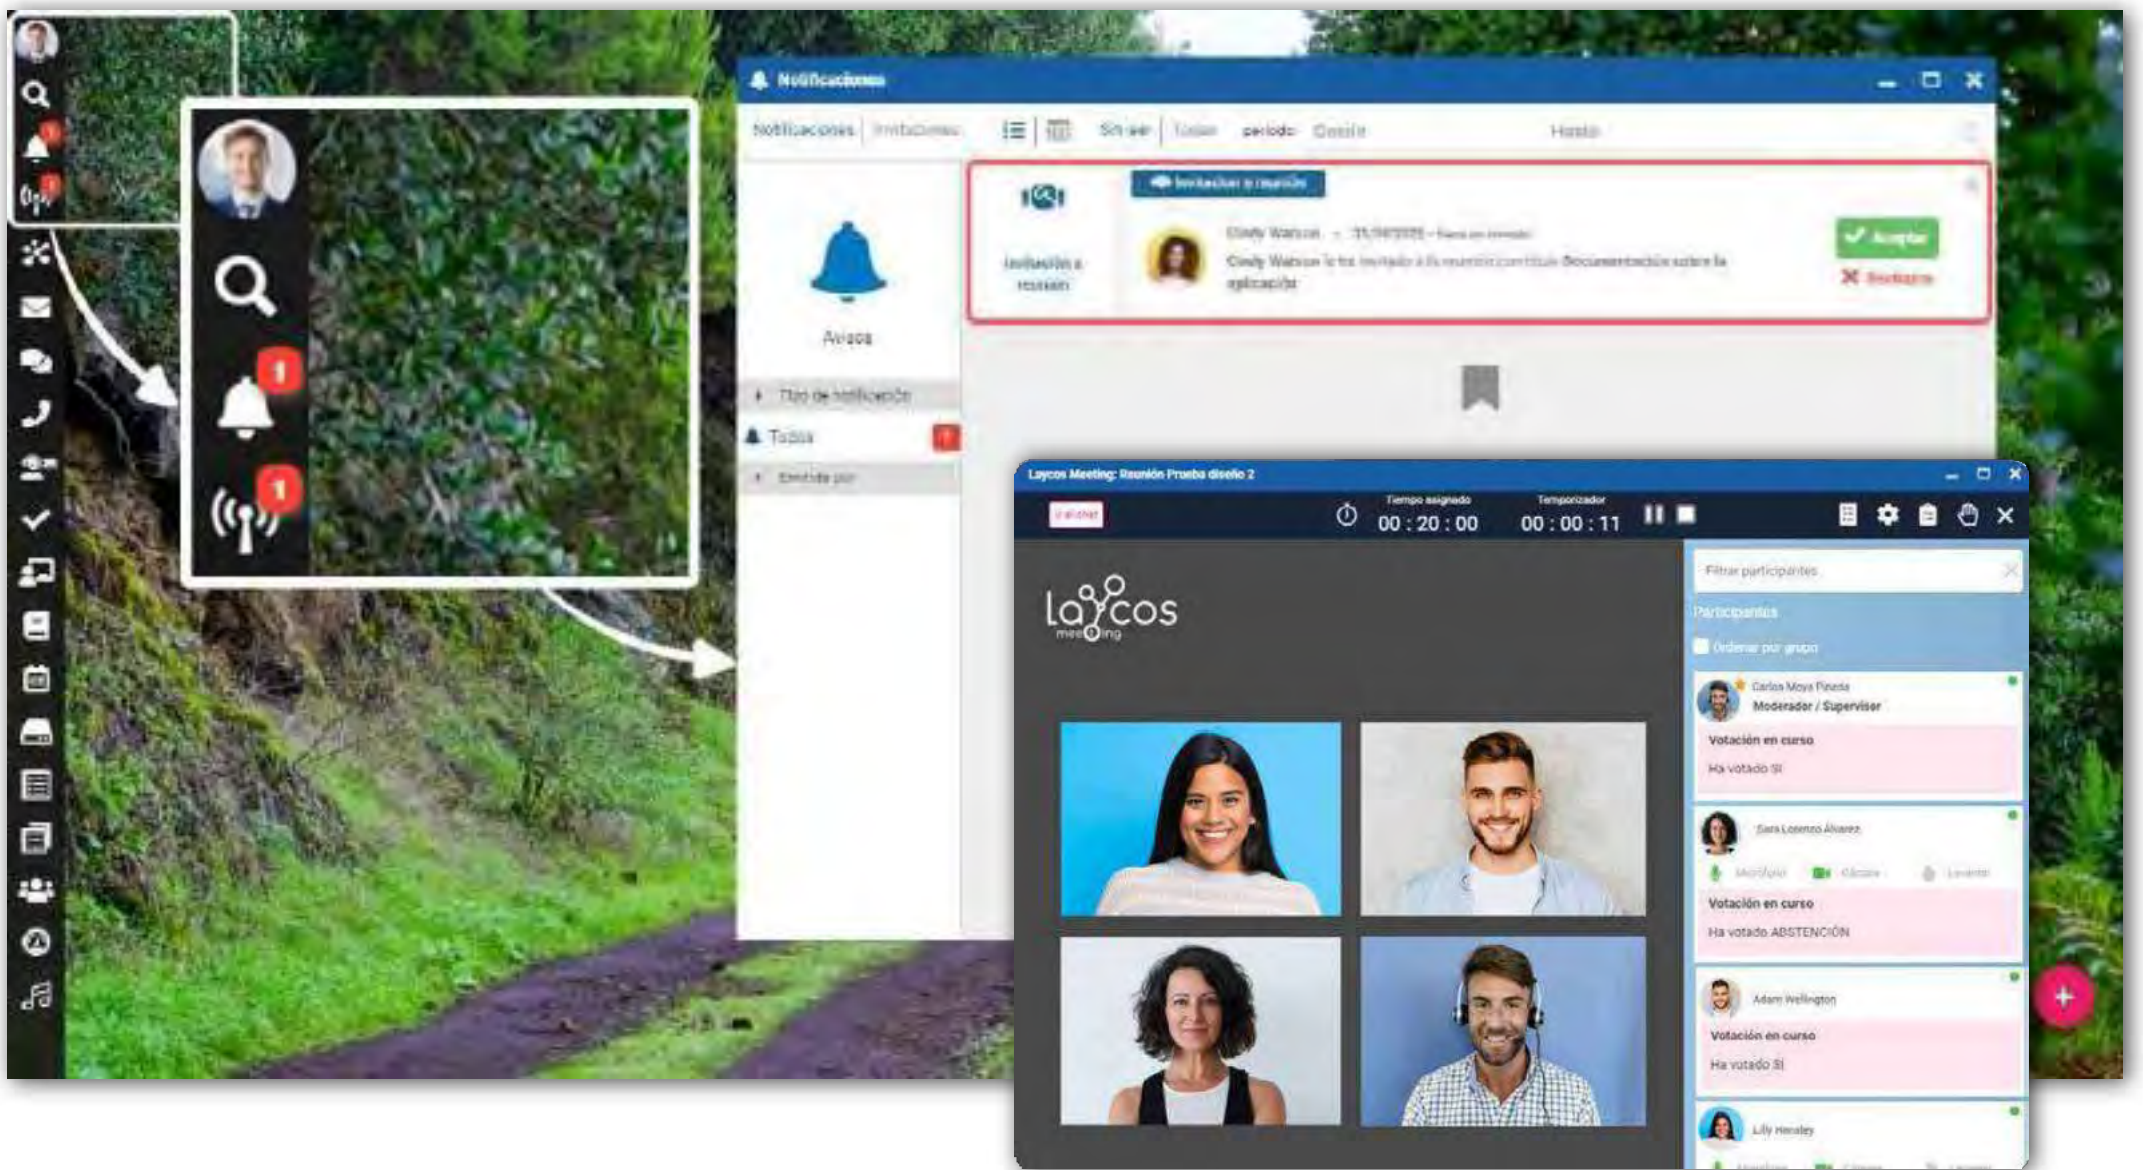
1

1

Notificaciones

Notificaciones | Invitaciones

Sin ver | Todas periodo Desde Hasta

Invitación a reunión

Invitación a reunión

Cindy Watson - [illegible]

Cindy Watson le ha invitado a la reunión con título Documentación sobre la aplicación

Aceptar

Rechazar

Avisos

Tipo de notificación

Todas

Emitida por

Laycos Meeting: Reunión Prueba diseño 2

Tiempo asignado
00 : 20 : 00

Temporizador
00 : 00 : 11

laycos meeting

Filtrar participantes

Participantes

Ordenar por grupo

Carlos Moya Pineda
Moderador / Supervisor

Votación en curso
Ha votado SI

Sara Lorenzo Álvarez

Micrófono Cámara Levantar

Votación en curso
Ha votado ABSTENCIÓN

Adam Wellington

Votación en curso
Ha votado SI

Lily Hensley